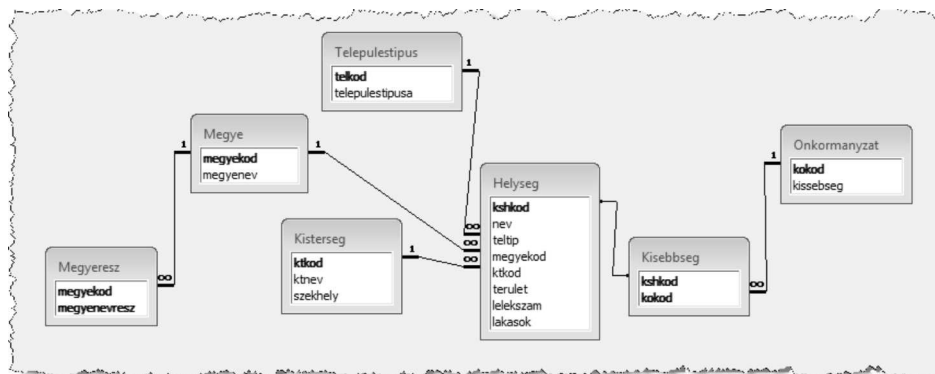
Telepulestipus
telkod
telepulestipusa

Megye
megyekod
megyenev

Onkormanyzat
kokod
kissebseg

Helyseg
kshkod
nev
teltip
megyekod
ktkod
terulet
lelekszam
lakasok

Kisterseg
ktkod
ktnev
szekhely

Megyeresz
megyekod
megyenevresz

Kisebbseg
kshkod
kokod

1
1
1
1
1
∞
∞
∞
∞
∞